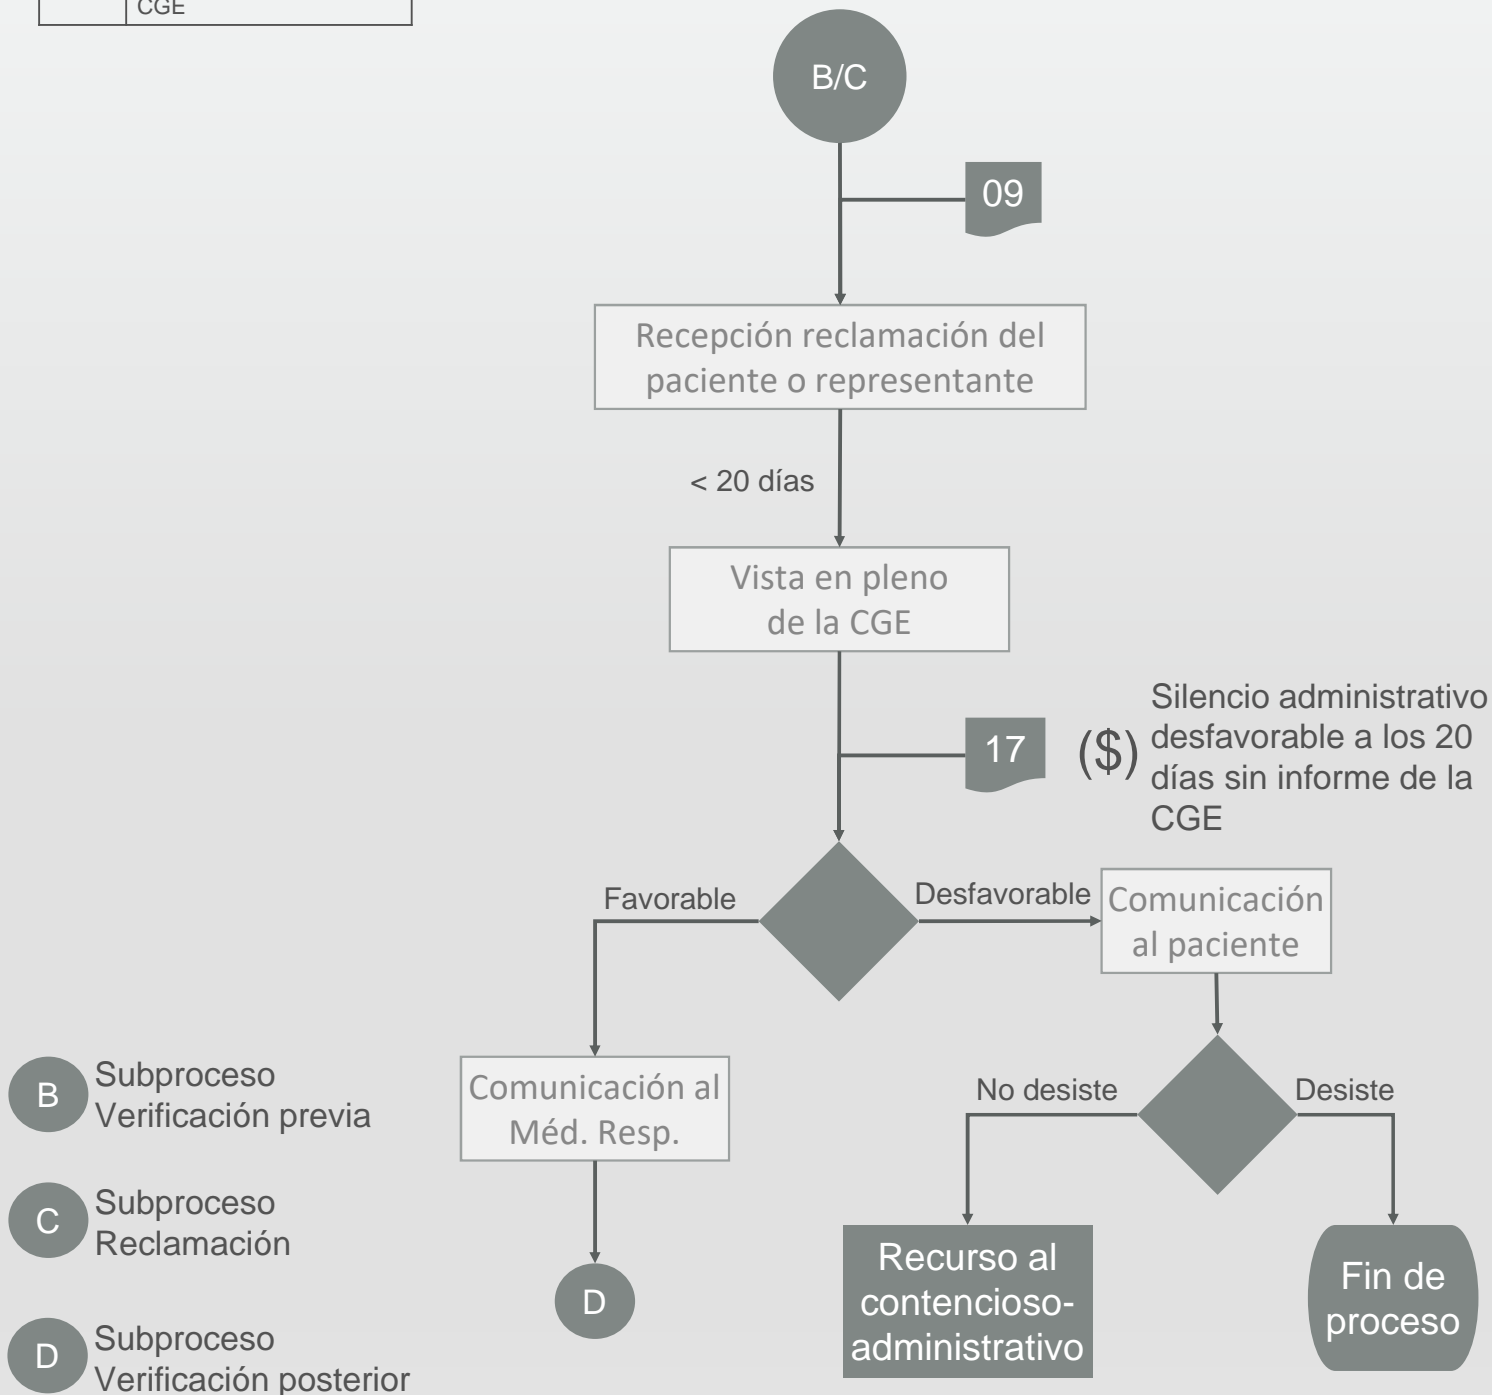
CGE

B/C

09

Recepción reclamación del paciente o representante

< 20 días

Vista en pleno de la CGE

17

($) Silencio administrativo desfavorable a los 20 días sin informe de la CGE

Favorable

Desfavorable

Comunicación al paciente

Comunicación al Méd. Resp.

No desiste

Desiste

D

Recurso al contencioso-administrativo

Fin de proceso

B Subproceso Verificación previa

C Subproceso Reclamación

D Subproceso Verificación posterior